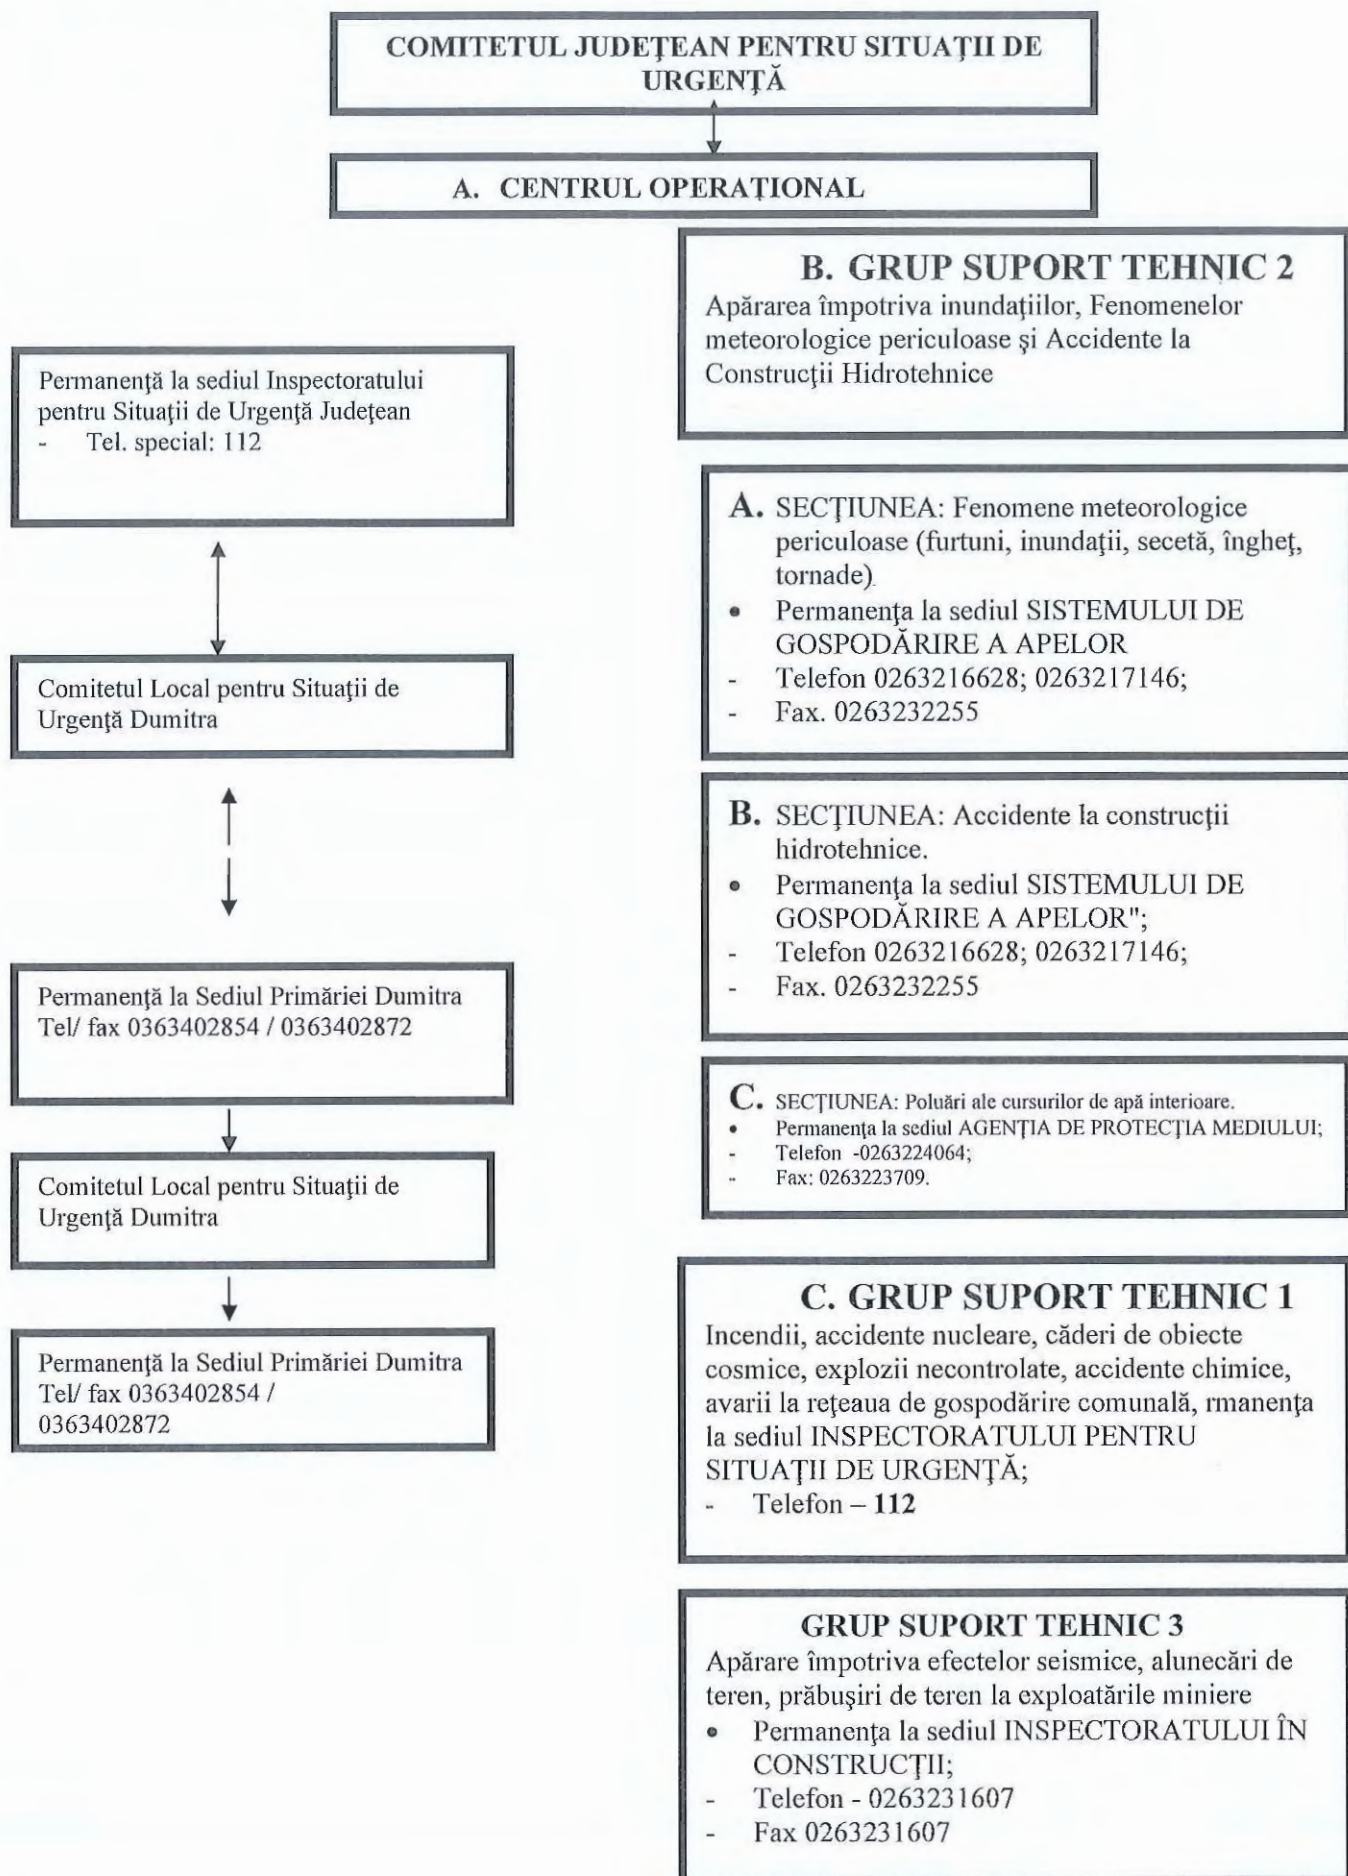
COMITETUL JUDEŢEAN PENTRU SITUAŢII DE URGENŢĂ

A. CENTRUL OPERAŢIONAL

B. GRUP SUPORT TEHNIC 2
Apărarea împotriva inundaţiilor, Fenomenelor meteorologice periculoase şi Accidente la Construcţii Hidrotehnice

Permanenţă la sediul Inspectoratului pentru Situaţii de Urgenţă Judeţean
- Tel. special: 112

A. SECŢIUNEA: Fenomene meteorologice periculoase (furtuni, inundaţii, secetă, îngheţ, tornade)
• Permanenţa la sediul SISTEMULUI DE GOSPODĂRIRE A APELOR
- Telefon 0263216628; 0263217146;
- Fax. 0263232255

Comitetul Local pentru Situaţii de Urgenţă Dumitra

B. SECŢIUNEA: Accidente la construcţii hidrotehnice.
• Permanenţa la sediul SISTEMULUI DE GOSPODĂRIRE A APELOR";
- Telefon 0263216628; 0263217146;
- Fax. 0263232255

Permanenţă la Sediul Primăriei Dumitra
Tel/ fax 0363402854 / 0363402872

C. SECŢIUNEA: Poluări ale cursurilor de apă interioare.
• Permanenţa la sediul AGENŢIA DE PROTECŢIA MEDIULUI;
- Telefon -0263224064;
- Fax: 0263223709.

Comitetul Local pentru Situaţii de Urgenţă Dumitra

Permanenţă la Sediul Primăriei Dumitra
Tel/ fax 0363402854 / 0363402872

C. GRUP SUPORT TEHNIC 1
Incendii, accidente nucleare, căderi de obiecte cosmice, explozii necontrolate, accidente chimice, avarii la reţeaua de gospodărire comunală, rmanenţa la sediul INSPECTORATULUI PENTRU SITUAŢII DE URGENŢĂ;
- Telefon – **112**

GRUP SUPORT TEHNIC 3
Apărare împotriva efectelor seismice, alunecări de teren, prăbuşiri de teren la exploatările miniere
• Permanenţa la sediul INSPECTORATULUI ÎN CONSTRUCŢII;
- Telefon - 0263231607
- Fax 0263231607